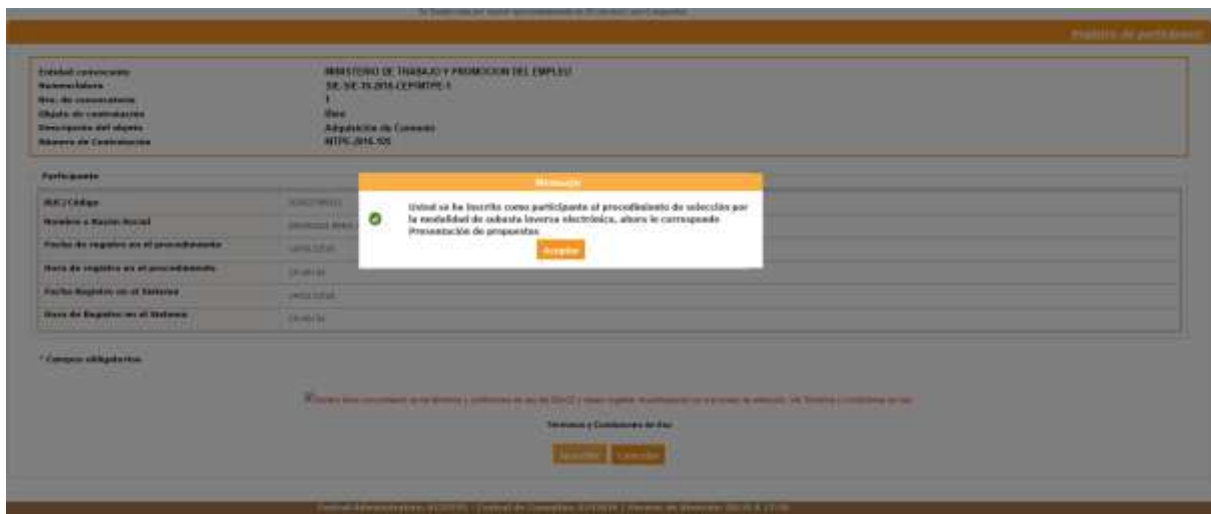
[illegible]

Registro de participantes

Entidad convocante: MINISTERIO DE TRABAJO Y PROMOCION DEL EMPLEO
Nomenclatura: SIE-SIE-15-2016-CE/MTPE-1
Nro. de convocatoria: 1
Objeto de contratación: Bien
Descripción del objeto: Adquisición de Cemento
Número de Contratación: MTPE-2016-105

Participante

RUC/Código: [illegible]
Nombre o Razón Social: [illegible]
Fecha de registro en el procedimiento: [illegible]
Hora de registro en el procedimiento: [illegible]
Fecha Registro en el Sistema: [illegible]
Hora de Registro en el Sistema: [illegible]

Mensaje

Usted se ha inscrito como participante al procedimiento de selección por la modalidad de subasta inversa electrónica, ahora le corresponde Presentación de propuestas

Aceptar

* Campos obligatorios

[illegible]

Términos y Condiciones de Uso

Inscribir Cancelar

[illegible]